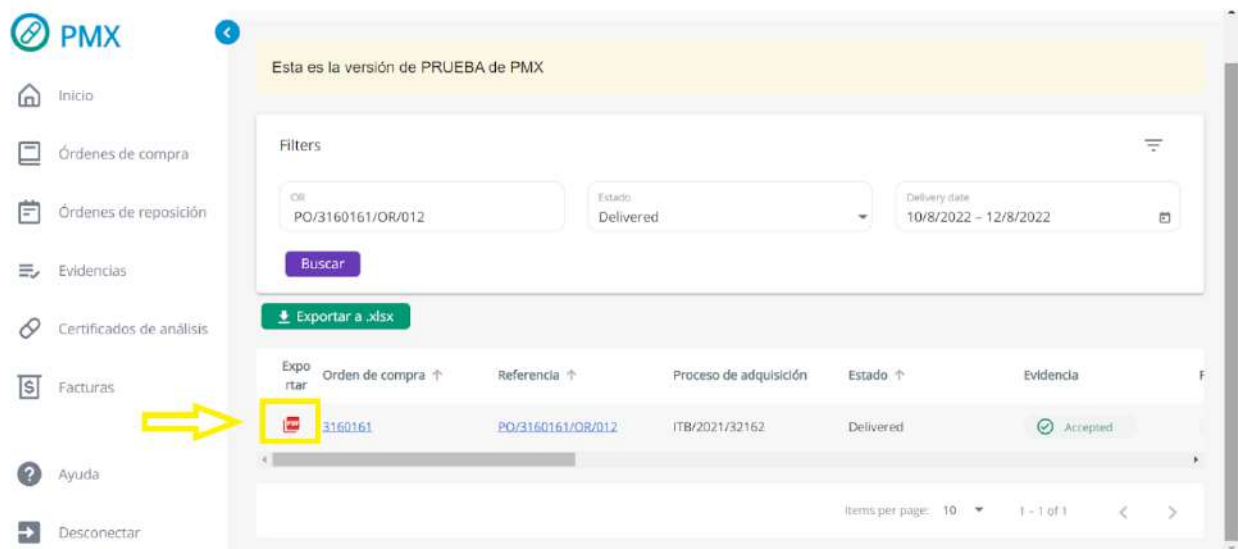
PMX

Inicio

Órdenes de compra

Órdenes de reposición

Evidencias

Certificados de análisis

Facturas

Ayuda

Desconectar

Esta es la versión de PRUEBA de PMX

Filters

OR
PO/3160161/OR/012

Estado
Delivered

Delivery date
10/8/2022 – 12/8/2022

Buscar

Exportar a .xlsx

| Exportar | Orden de compra ↑ | Referencia ↑ | Proceso de adquisición | Estado ↑ | Evidencia | F |
|---|---|---|---|---|---|---|
| | 3160161 | PO/3160161/OR/012 | ITB/2021/32162 | Delivered | Accepted | |

Items per page: 10

1 – 1 of 1